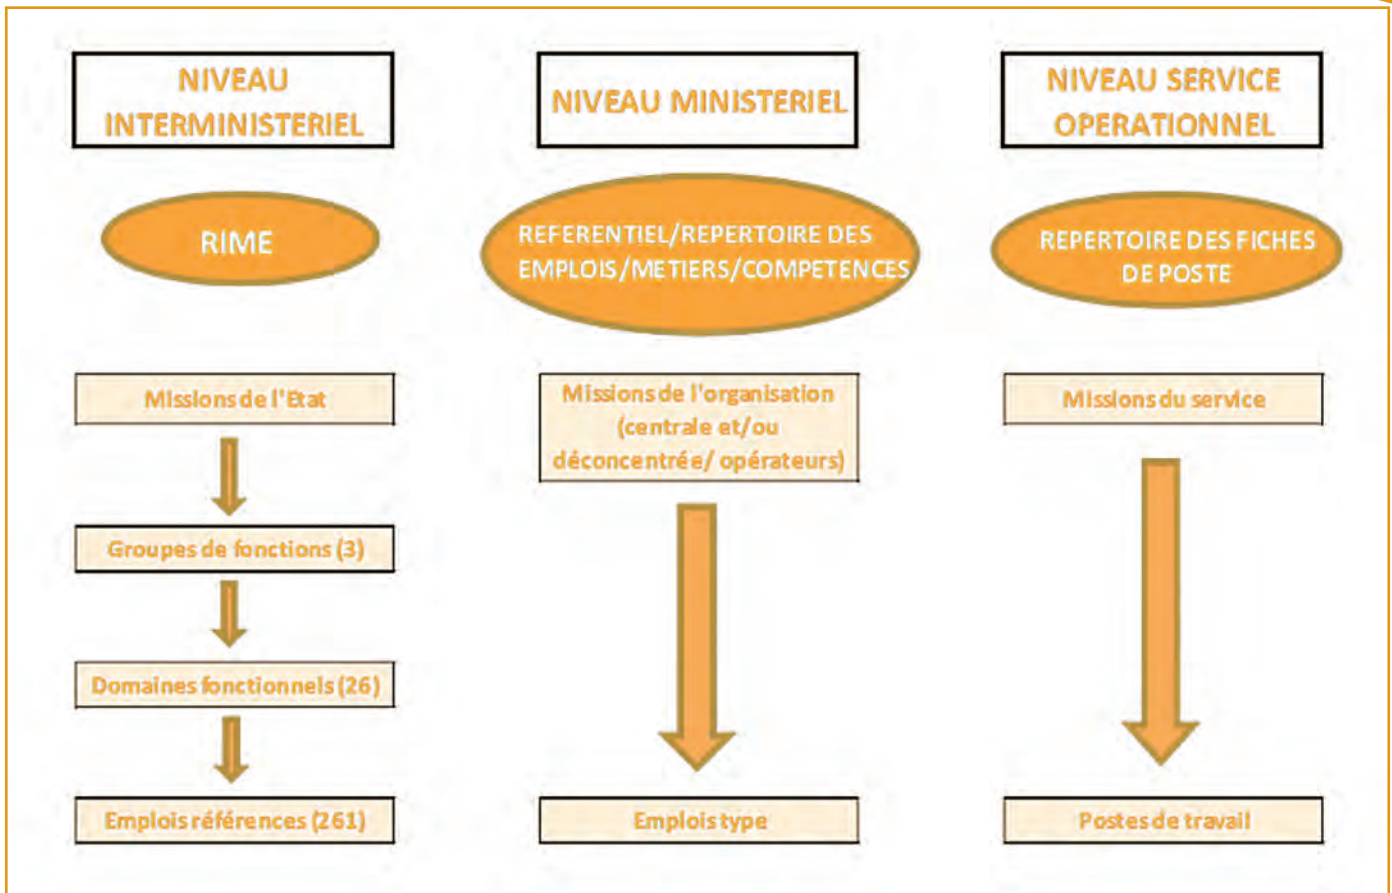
NIVEAU INTERMINISTERIEL

RIME

Missions de l'Etat

Groupes de fonctions (3)

Domaines fonctionnels (26)

Emplois références (261)

NIVEAU MINISTERIEL

REFERENTIEL/REPERTOIRE DES EMPLOIS/METIERS/COMPETENCES

Missions de l'organisation (centrale et/ou déconcentrée/ opérateurs)

Emplois type

NIVEAU SERVICE OPERATIONNEL

REPERTOIRE DES FICHES DE POSTE

Missions du service

Postes de travail